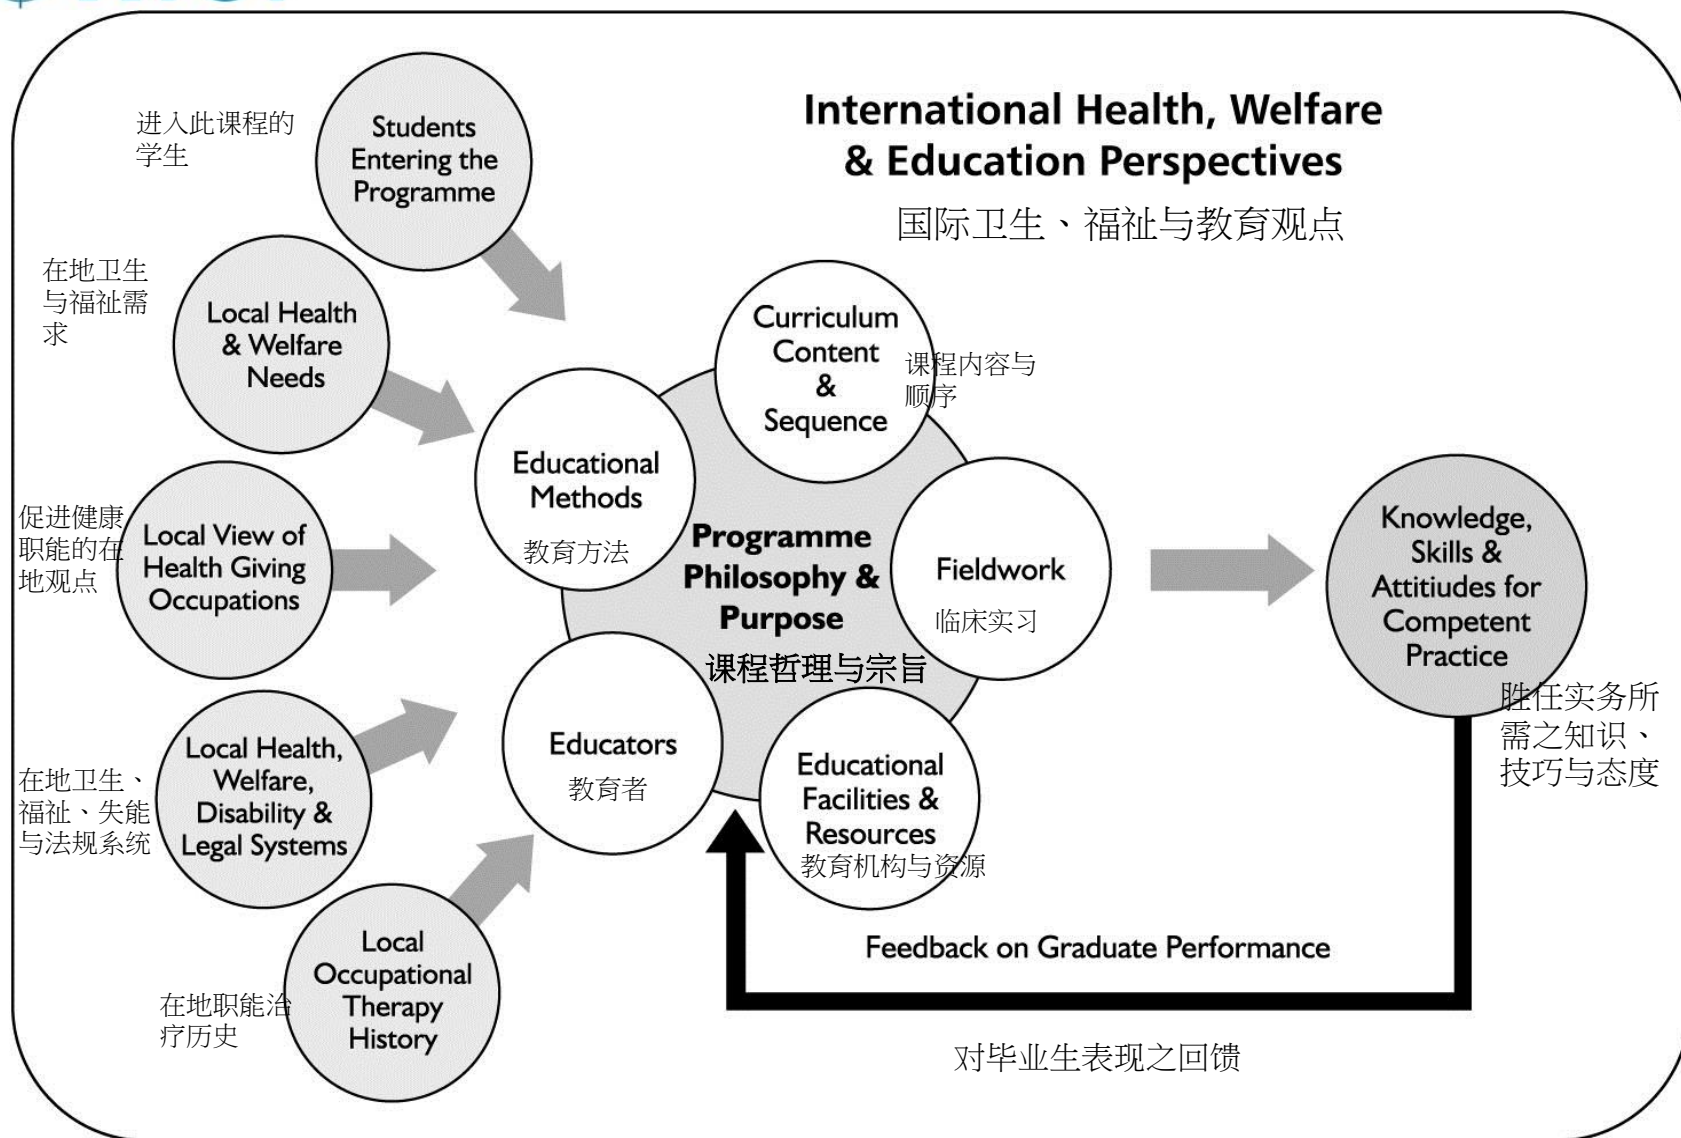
International Health, Welfare & Education Perspectives
国际卫生、福祉与教育观点

进入此课程的学生
Students Entering the Programme

在地卫生与福祉需求
Local Health & Welfare Needs

促进健康职能的在地观点
Local View of Health Giving Occupations

在地卫生、福祉、失能与法规系统
Local Health, Welfare, Disability & Legal Systems

在地职能治疗历史
Local Occupational Therapy History

Curriculum Content & Sequence
课程内容与顺序

Educational Methods
教育方法

Programme Philosophy & Purpose
课程哲理与宗旨

Fieldwork
临床实习

Educators
教育者

Educational Facilities & Resources
教育机构与资源

Knowledge, Skills & Attitudes for Competent Practice
胜任实务所需之知识、技巧与态度

Feedback on Graduate Performance
对毕业生表现之回馈